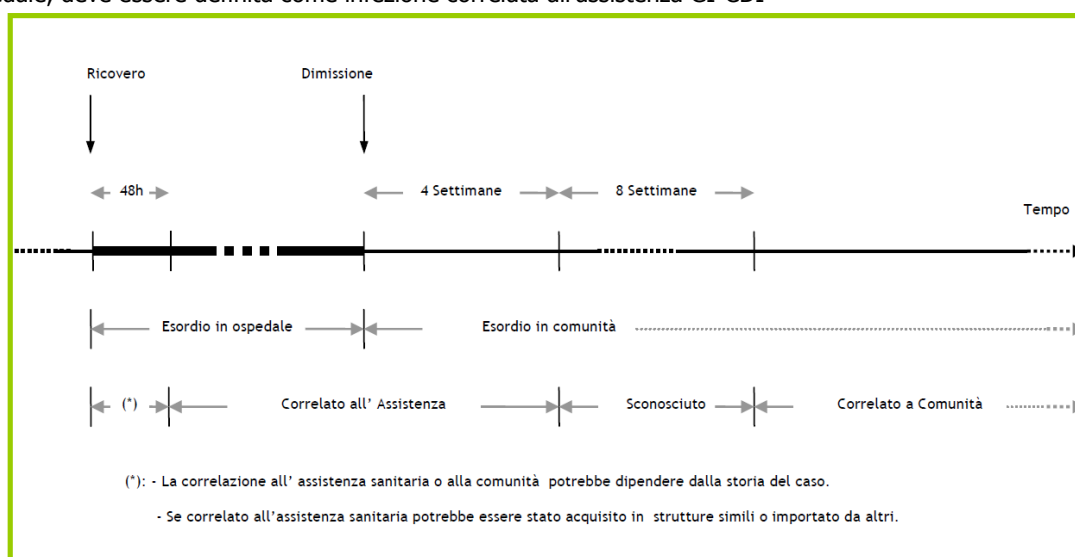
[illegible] deve essere definita come infezione correlata all'assistenza CI-CDI

Ricovero

Dimissione

48h

4 Settimane

8 Settimane

Tempo

Esordio in ospedale

Esordio in comunità

(*)

Correlato all' Assistenza

Sconosciuto

Correlato a Comunità

(*): - La correlazione all' assistenza sanitaria o alla comunità potrebbe dipendere dalla storia del caso.

- Se correlato all'assistenza sanitaria potrebbe essere stato acquisito in strutture simili o importato da altri.